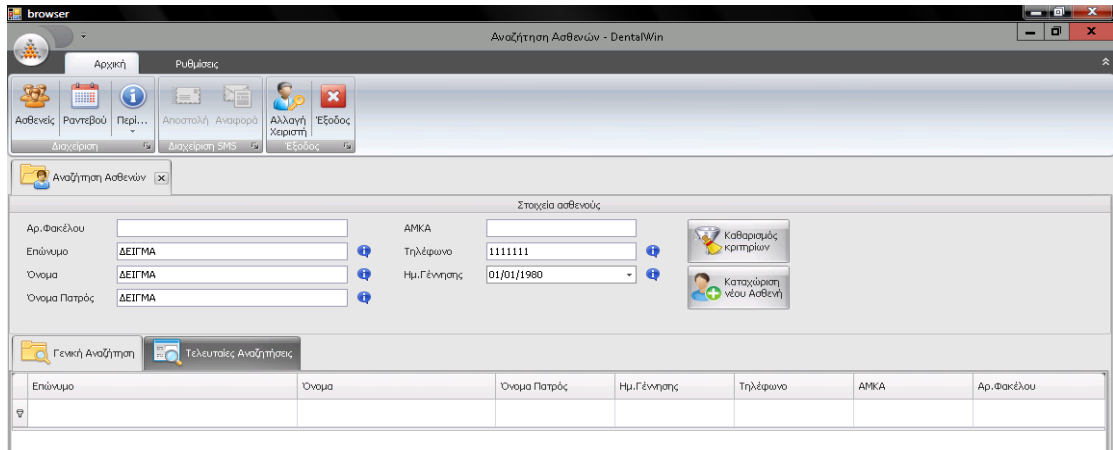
browser

Αναζήτηση Ασθενών - DentalWin

Αρχική
Ρυθμίσεις

Ασθενείς
Ραντεβού
Περί...
Διαχείριση
Αποστολή
Αναφορά
Διαχείριση SMS
Αλλαγή Χειριστή
Έξοδος
Έξοδος

Αναζήτηση Ασθενών

Στοιχεία ασθενούς

Αρ.Φακέλου
Επώνυμο ΔΕΙΓΜΑ
Όνομα ΔΕΙΓΜΑ
Όνομα Πατρός ΔΕΙΓΜΑ
ΑΜΚΑ
Τηλέφωνο 1111111
Ημ.Γέννησης 01/01/1980
Καθαρισμός κριτηρίων
Καταχώριση νέου Ασθενή

Γενική Αναζήτηση
Τελευταίες Αναζητήσεις

| Επώνυμο | Όνομα | Όνομα Πατρός | Ημ.Γέννησης | Τηλέφωνο | ΑΜΚΑ | Αρ.Φακέλου |
|---|---|---|---|---|---|---|
| | | | | | | |